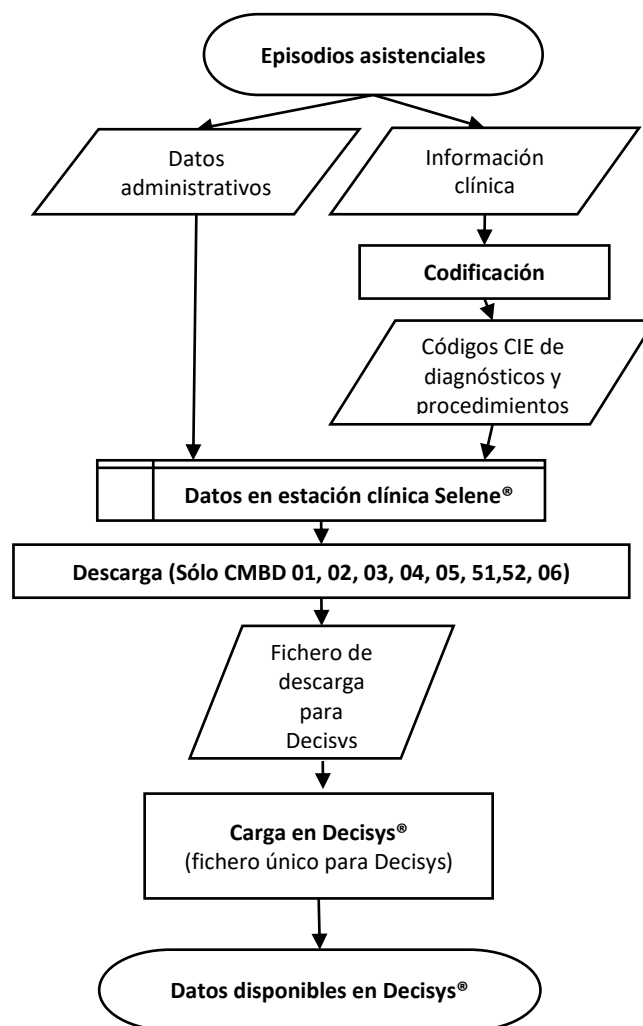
Episodios asistenciales

Datos administrativos

Información clínica

Codificación

Códigos CIE de diagnósticos y procedimientos

Datos en estación clínica Selene®

Descarga (Sólo CMBD 01, 02, 03, 04, 05, 51,52, 06)

Fichero de descarga para Decisys

Carga en Decisys®
(fichero único para Decisys)

Datos disponibles en Decisys®